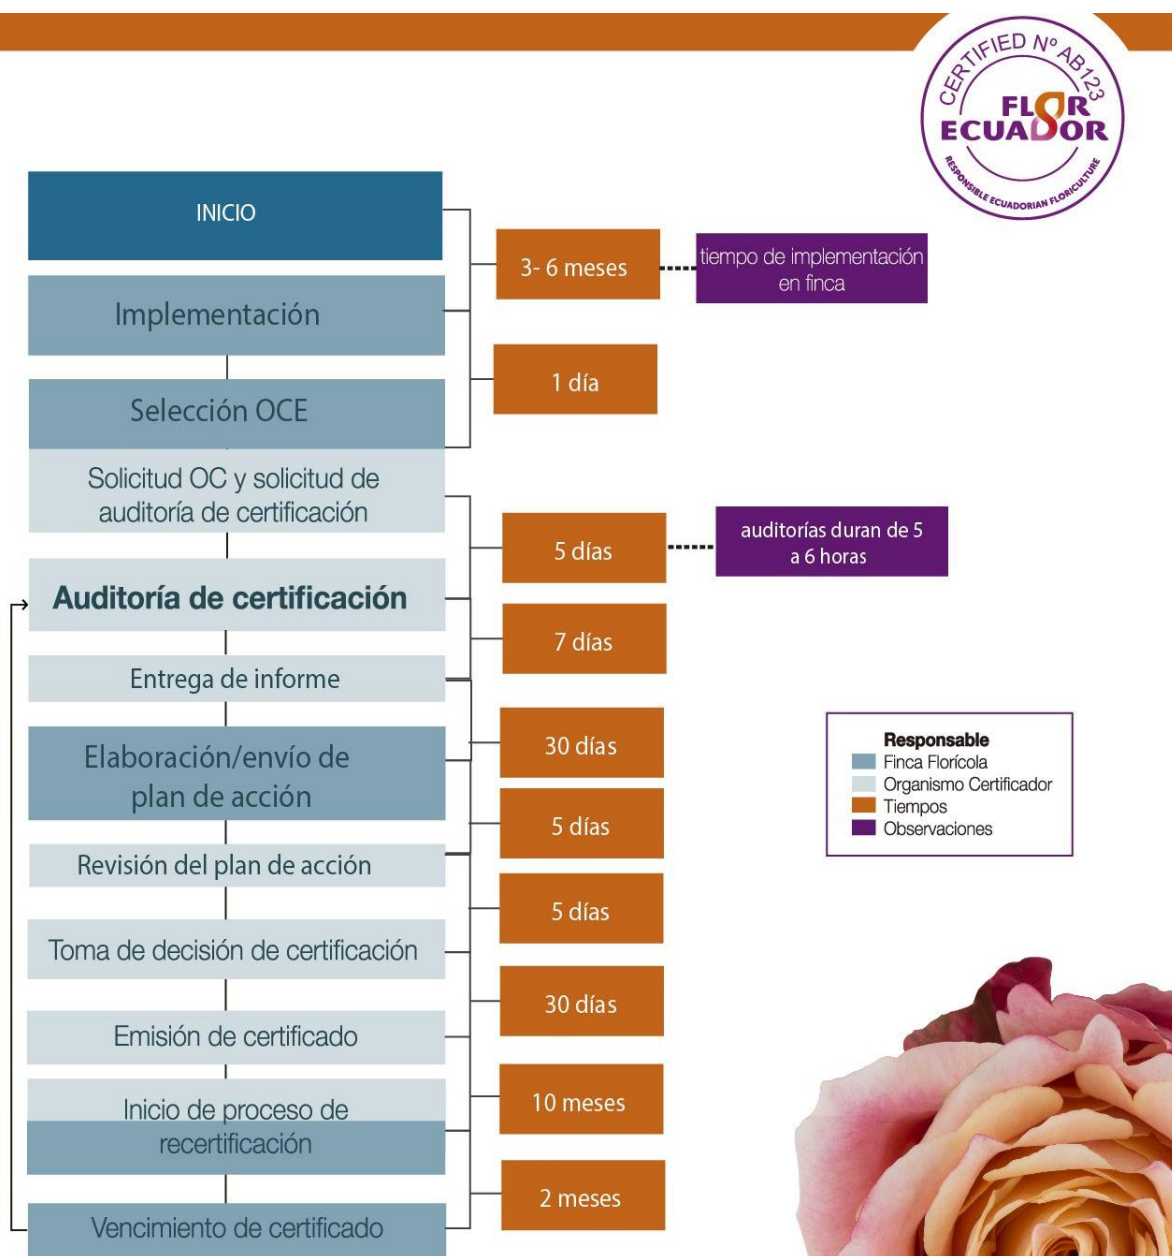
CERTIFIED Nº AB123
FLOR ECUADOR
RESPONSIBLE ECUADORIAN FLORICULTURE

INICIO

Implementación

Selección OCE

Solicitud OC y solicitud de auditoría de certificación

Auditoría de certificación

Entrega de informe

Elaboración/envío de plan de acción

Revisión del plan de acción

Toma de decisión de certificación

Emisión de certificado

Inicio de proceso de recertificación

Vencimiento de certificado

3- 6 meses

tiempo de implementación en finca

1 día

5 días

auditorías duran de 5 a 6 horas

7 días

30 días

5 días

5 días

30 días

10 meses

2 meses

Responsable
Finca Florícola
Organismo Certificador
Tiempos
Observaciones